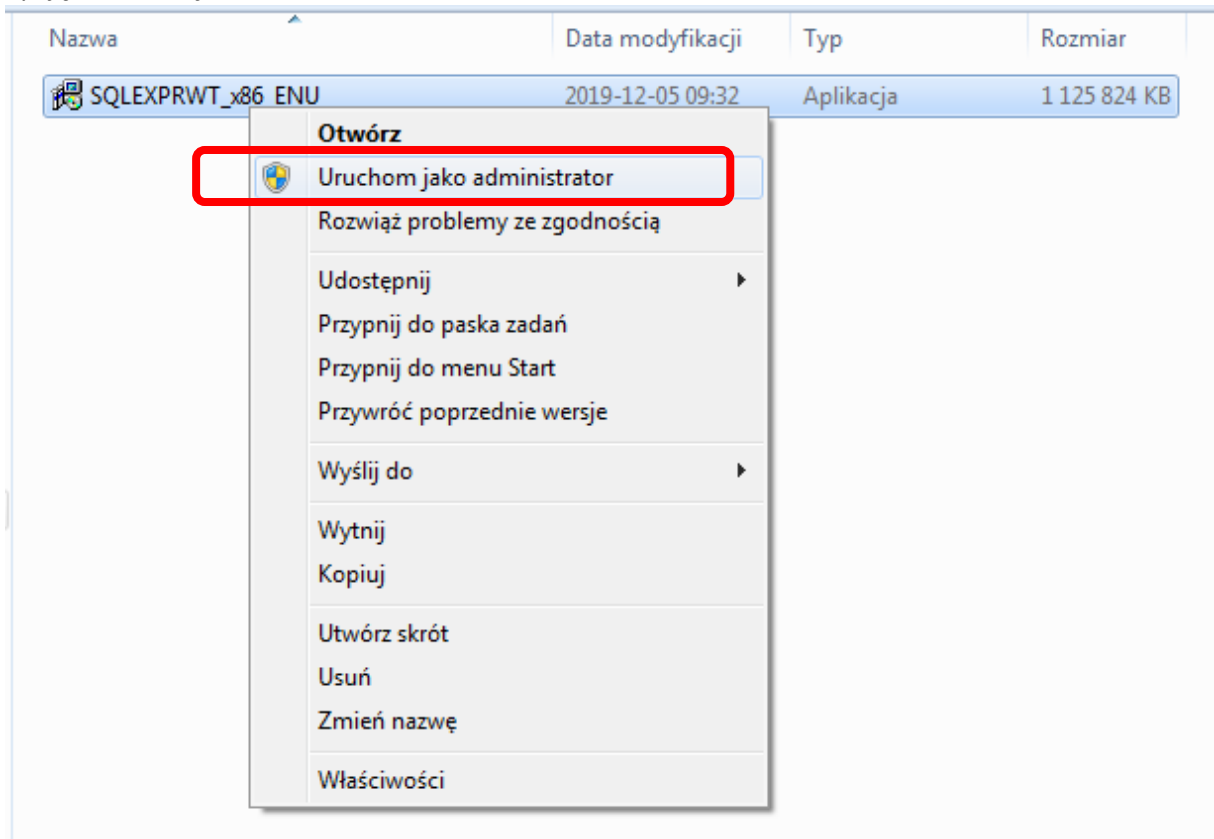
| Nazwa | Data modyfikacji | Typ | Rozmiar |
|---|---|---|---|
| SQLEXPRWT_x86_ENU | 2019-12-05 09:32 | Aplikacja | 1 125 824 KB |

Otwórz
Uruchom jako administrator
Rozwiąż problemy ze zgodnością
Udostępnij
Przypnij do paska zadań
Przypnij do menu Start
Przywróć poprzednie wersje
Wyślij do
Wytnij
Kopiuj
Utwórz skrót
Usuń
Zmień nazwę
Właściwości